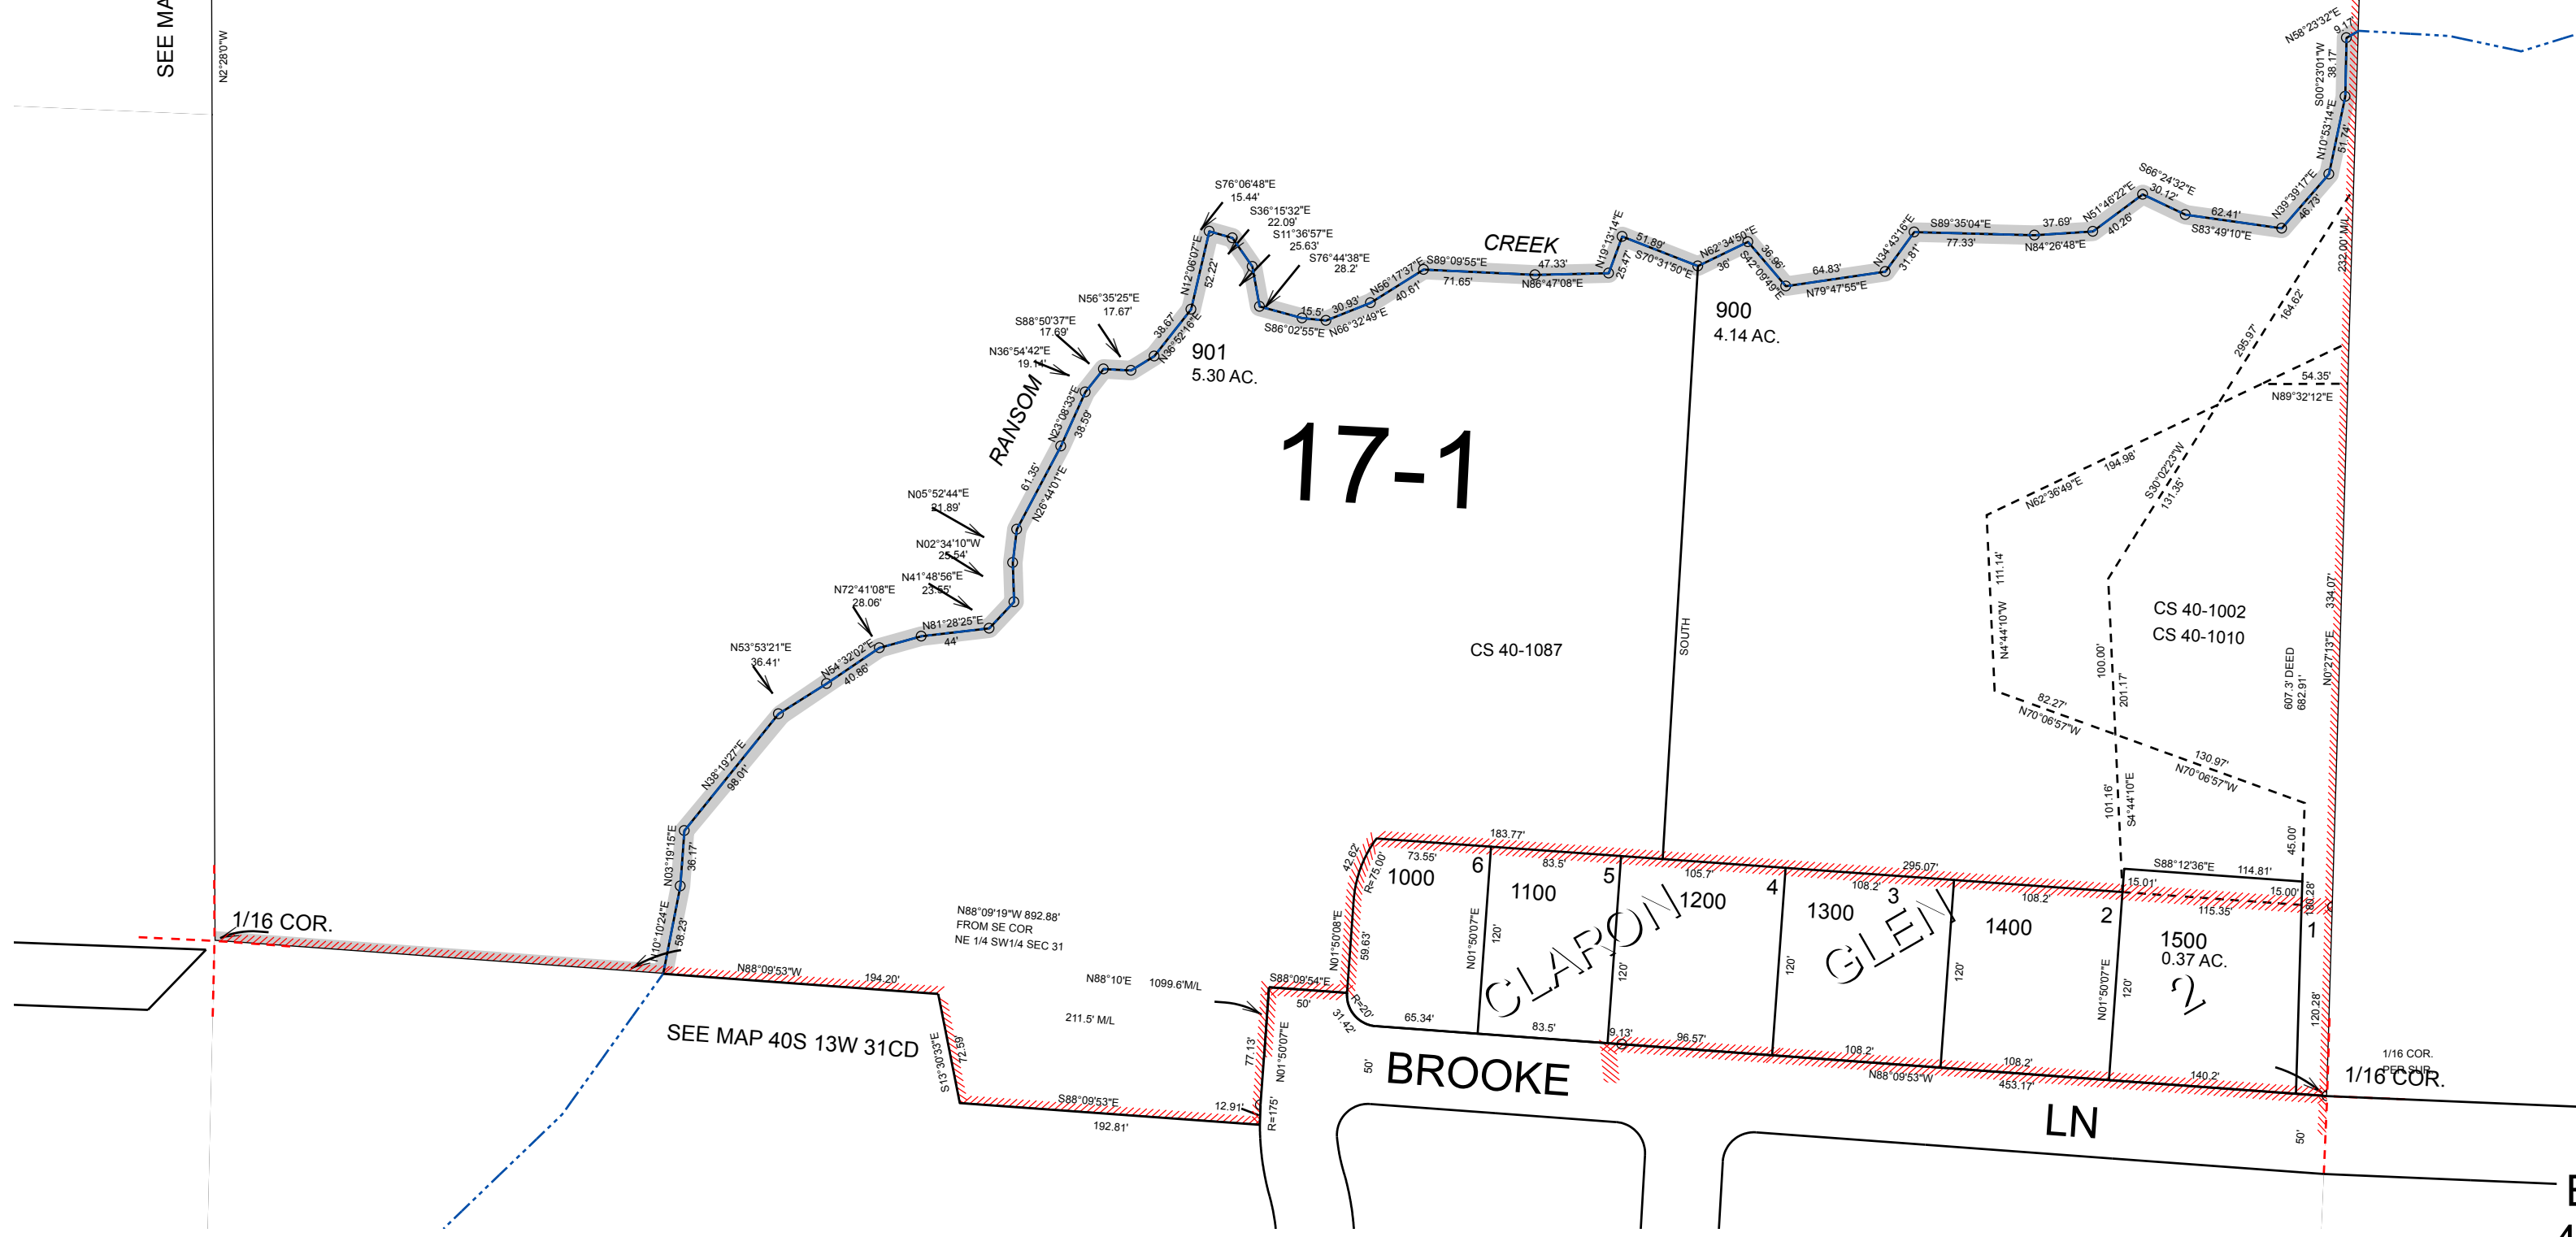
SEE MA

N2°28'0"W

17-1

RANSOM

CREEK

901
5.30 AC.

900
4.14 AC.

CS 40-1087

CS 40-1002
CS 40-1010

S76°06'48"E
15.44'
S36°15'32"E
22.09'
S11°36'57"E
25.63'
S76°44'38"E
28.2'
N12°06'07"E
52.22'
N56°35'25"E
17.67'
S88°50'37"E
17.69'
N36°54'42"E
19.14'
38.67'
N36°52'16"E
S86°02'55"E
15.5'
30.93'
N66°32'49"E
N56°17'37"E
40.61'
S89°09'55"E
71.65'
47.33'
N86°47'08"E
N19°13'14"E
25.47'
51.89'
S70°31'50"E
N62°34'50"E
36'
36.96'
S42°09'49"E
64.83'
N79°47'55"E
N34°43'16"E
31.81'
S89°35'04"E
77.33'
37.69'
N84°26'48"E
N51°46'22"E
40.26'
S66°24'32"E
30.12'
62.41'
S83°49'10"E
N39°39'17"E
46.73'
N10°53'14"E
51.74'
S00°23'01"W
38.17'
N58°23'32"E
9.17'
N23°08'33"E
38.59'
61.35'
N26°44'01"E
N05°52'44"E
21.89'
N02°34'10"W
25.54'
N41°48'56"E
23.65'
N72°41'08"E
28.06'
N81°28'25"E
44'
N53°53'21"E
36.41'
N54°32'02"E
40.86'
N38°19'27"E
98.01'
N03°19'15"E
36.17'
N10°24"E
58.23'

SOUTH

232.00' M/L
164.62'
295.97'
54.35'
N89°32'12"E
194.98'
N62°36'49"E
S30°02'23"W
131.35'
111.14'
N4°44'10"W
100.00'
201.17'
82.27'
N70°06'57"W
130.97'
N70°06'57"W
101.16'
S4°44'10"E
45.00'
334.07'
N0°27'13"E
607.3' DEED
682.91'

1/16 COR.

N88°09'19"W 892.88'
FROM SE COR
NE 1/4 SW1/4 SEC 31

N88°09'53"W
194.20'
N88°10'E
1099.6'M/L
211.5' M/L

SEE MAP 40S 13W 31CD

S13°30'33"E
72.59'
S88°09'53"E
192.81'
12.91'
77.13'
N01°50'07"E
R=175'
50'
S88°09'54"E
N01°50'08"E
59.63'
R=20'
31.42'
42.82'
R=75.00'
73.55'
183.77'
83.5'
65.34'
83.5'
9.13'
96.57'
105.7'
295.07'
108.2'
108.2'
108.2'
108.2'
453.17'
N88°09'53"W
140.2'
S88°12'36"E
114.81'
15.01'
15.00'
115.35'
20.28'
120.28'
N01°50'07"E
N01°50'07"E
120'
120'
120'
120'
120'

1000
6
1100
5
1200
4
1300
3
1400
2
1500
0.37 AC.
1
2

CLARON
GLEN

BROOKE
LN

50'
50'

1/16 COR.
PER SUR.
1/16 COR.

E
4